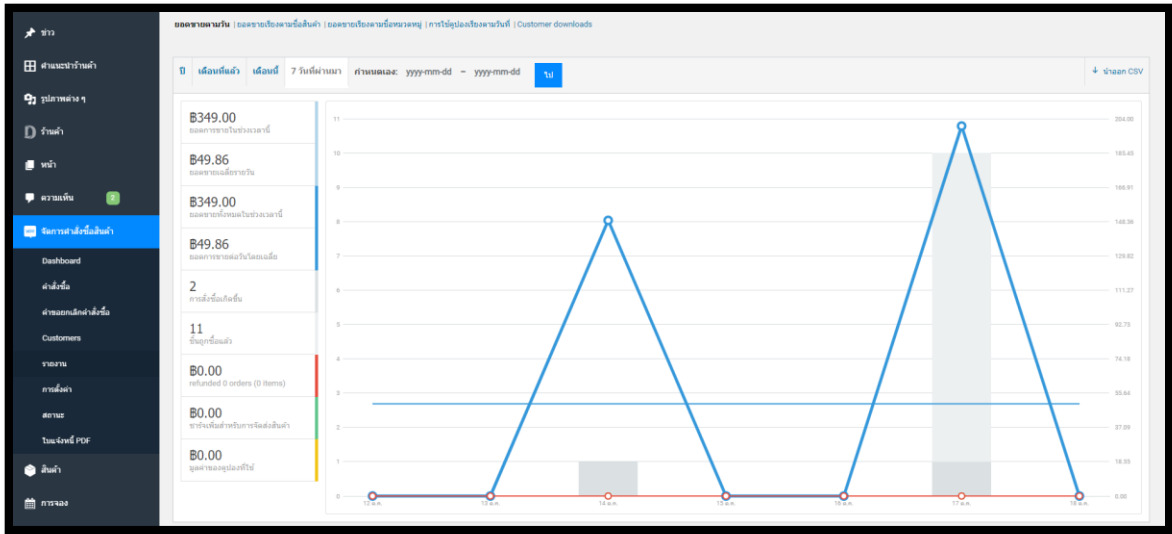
ข่าว
คำแนะนำร้านค้า
รูปภาพต่าง ๆ
ร้านค้า
หน้า
ความเห็น 2
จัดการคำสั่งซื้อสินค้า
Dashboard
คำสั่งซื้อ
คำขอยกเลิกคำสั่งซื้อ
Customers
รายงาน
การตั้งค่า
สถานะ
ใบแจ้งหนี้ PDF
สินค้า
การจอง

ยอดขายตามวัน | ยอดขายเรียงตามชื่อสินค้า | ยอดขายเรียงตามชื่อหมวดหมู่ | การใช้คูปองเรียงตามวันที่ | Customer downloads

ปี เดือนที่แล้ว เดือนนี้ 7 วันที่ผ่านมา กำหนดเอง: yyyy-mm-dd – yyyy-mm-dd ไป
↓ นำออก CSV

฿349.00
ยอดการขายในช่วงเวลานี้

฿49.86
ยอดขายเฉลี่ยรายวัน

฿349.00
ยอดขายทั้งหมดในช่วงเวลานี้

฿49.86
ยอดการขายต่อวันโดยเฉลี่ย

2
การสั่งซื้อเกิดขึ้น

11
ชิ้นถูกซื้อแล้ว

฿0.00
refunded 0 orders (0 items)

฿0.00
ค่าจัดส่งสำหรับการจัดส่งสินค้า

฿0.00
มูลค่าของคูปองที่ใช้

11
10
9
8
7
6
5
4
3
2
1
0

204.00
185.45
166.91
148.36
129.82
111.27
92.73
74.18
55.64
37.09
18.55
0.00

12 ธ.ค.
13 ธ.ค.
14 ธ.ค.
15 ธ.ค.
16 ธ.ค.
17 ธ.ค.
18 ธ.ค.